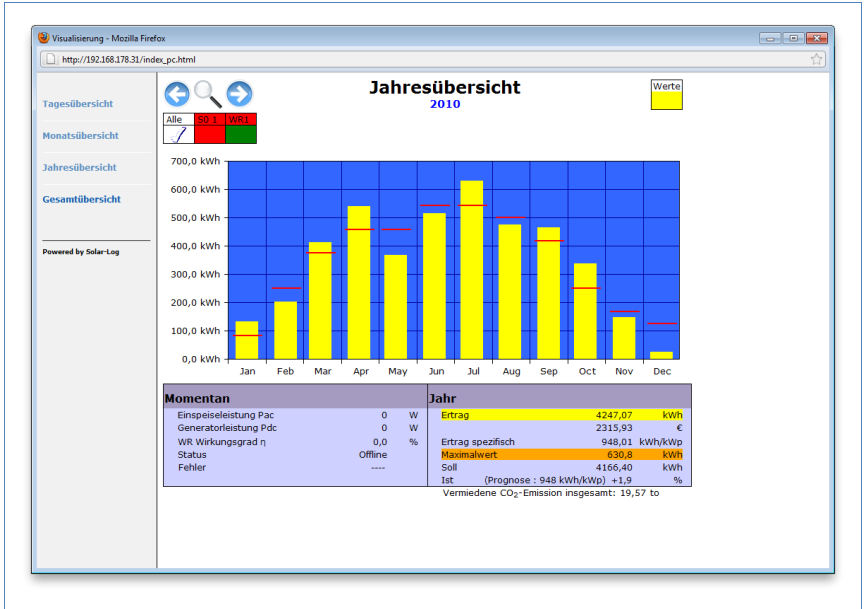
Visualisierung - Mozilla Firefox

http://192.168.178.31/index_pc.html

Tagesübersicht

Monatsübersicht

Jahresübersicht

Gesamtübersicht

Powered by Solar-Log

Jahresübersicht
2010

Werte

| Alle | S0 1 | WR1 |
|---|---|---|

700,0 kWh
600,0 kWh
500,0 kWh
400,0 kWh
300,0 kWh
200,0 kWh
100,0 kWh
0,0 kWh

Jan Feb Mar Apr May Jun Jul Aug Sep Oct Nov Dec

Momentan

| | | |
|---|---|---|
| Einspeiseleistung Pac | 0 | W |
| Generatorleistung Pdc | 0 | W |
| WR Wirkungsgrad η | 0,0 | % |
| Status | Offline | |
| Fehler | ---- | |

Jahr

| | | |
|---|---|---|
| Ertrag | 4247,07 | kWh |
| | 2315,93 | € |
| Ertrag spezifisch | 948,01 | kWh/kWp |
| Maximalwert | 630,8 | kWh |
| Soll | 4166,40 | kWh |
| Ist (Prognose : 948 kWh/kWp) | +1,9 | % |

Vermiedene $CO_2$-Emission insgesamt: 19,57 to